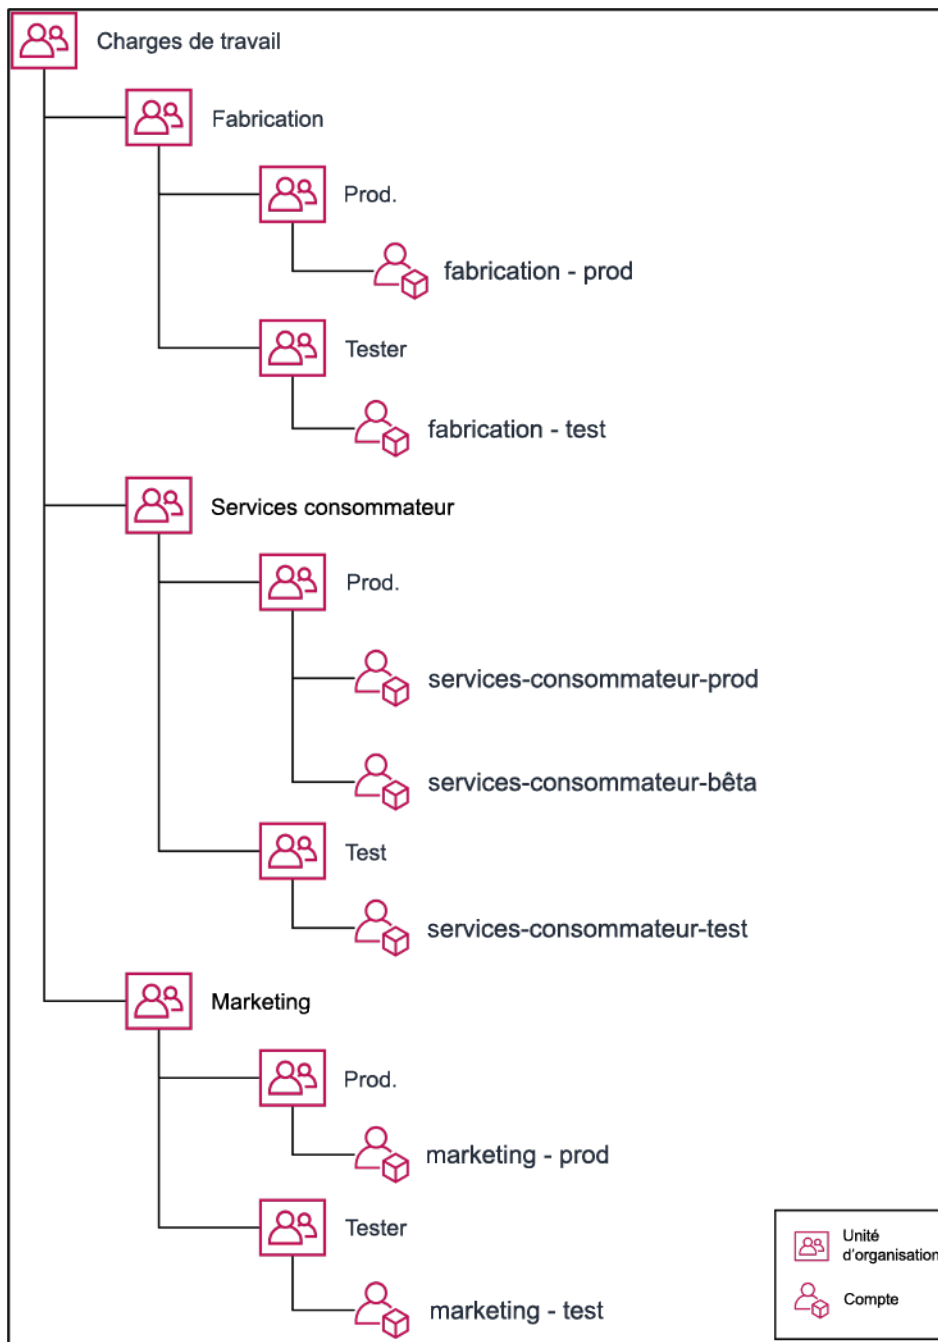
Charges de travail

Fabrication

Prod.

fabrication - prod

Tester

fabrication - test

Services consommateur

Prod.

services-consommateur-prod

services-consommateur-bêta

Test

services-consommateur-test

Marketing

Prod.

marketing - prod

Tester

marketing - test

Unité d'organisation

Compte